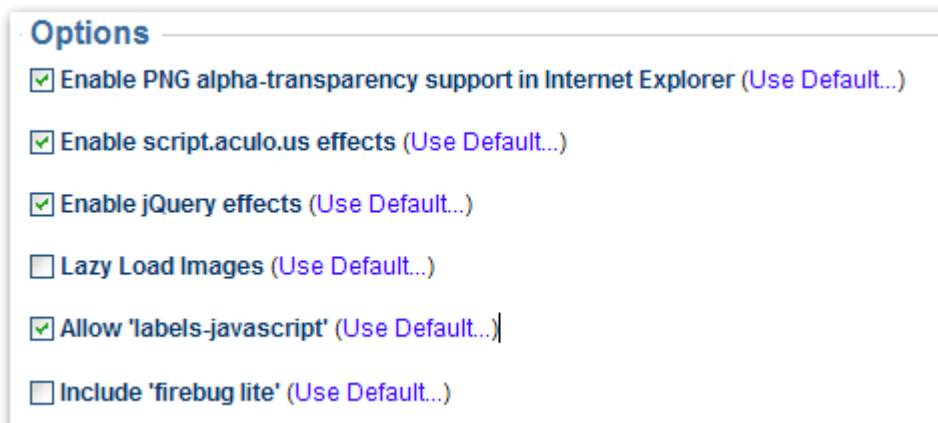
Options

Enable PNG alpha-transparency support in Internet Explorer (Use Default...)

Enable script.aculo.us effects (Use Default...)

Enable jQuery effects (Use Default...)

Lazy Load Images (Use Default...)

Allow 'labels-javascript' (Use Default...)

Include 'firebug lite' (Use Default...)